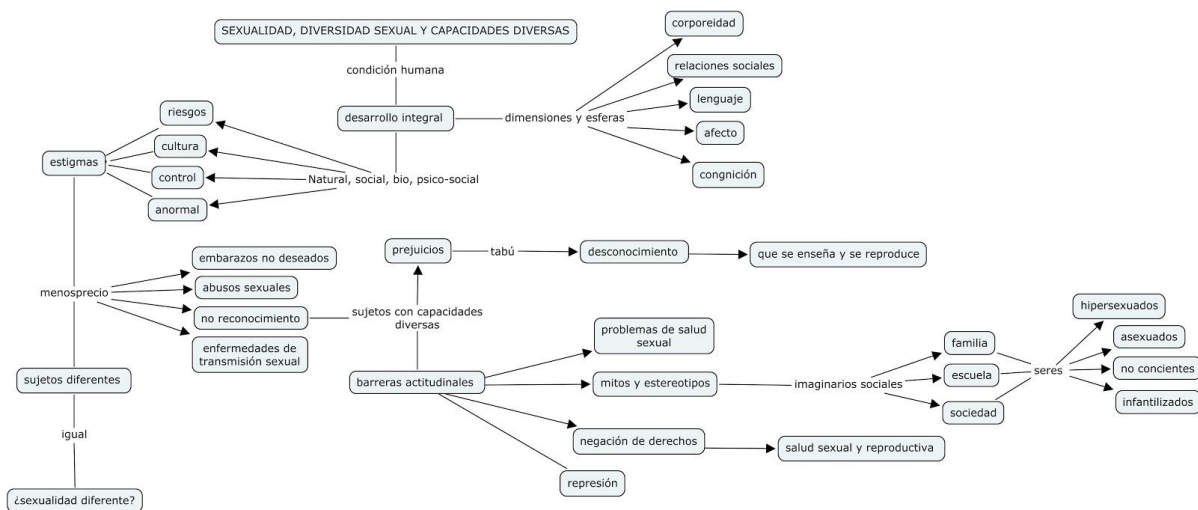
SEXUALIDAD, DIVERSIDAD SEXUAL Y CAPACIDADES DIVERSAS

condición humana

desarrollo integral

dimensiones y esferas

corporeidad

relaciones sociales

lenguaje

afecto

congnición

riesgos

cultura

control

anormal

estigmas

Natural, social, bio, psico-social

prejuicios

tabú

desconocimiento

que se enseña y se reproduce

embarazos no deseados

abusos sexuales

no reconocimiento

enfermedades de transmisión sexual

menosprecio

sujetos con capacidades diversas

sujetos diferentes

igual

¿sexualidad diferente?

barreras actitudinales

problemas de salud sexual

mitos y estereotipos

imaginarios sociales

familia

escuela

sociedad

seres

hipersexuados

asexuados

no concientes

infantilizados

negación de derechos

salud sexual y reproductiva

represión